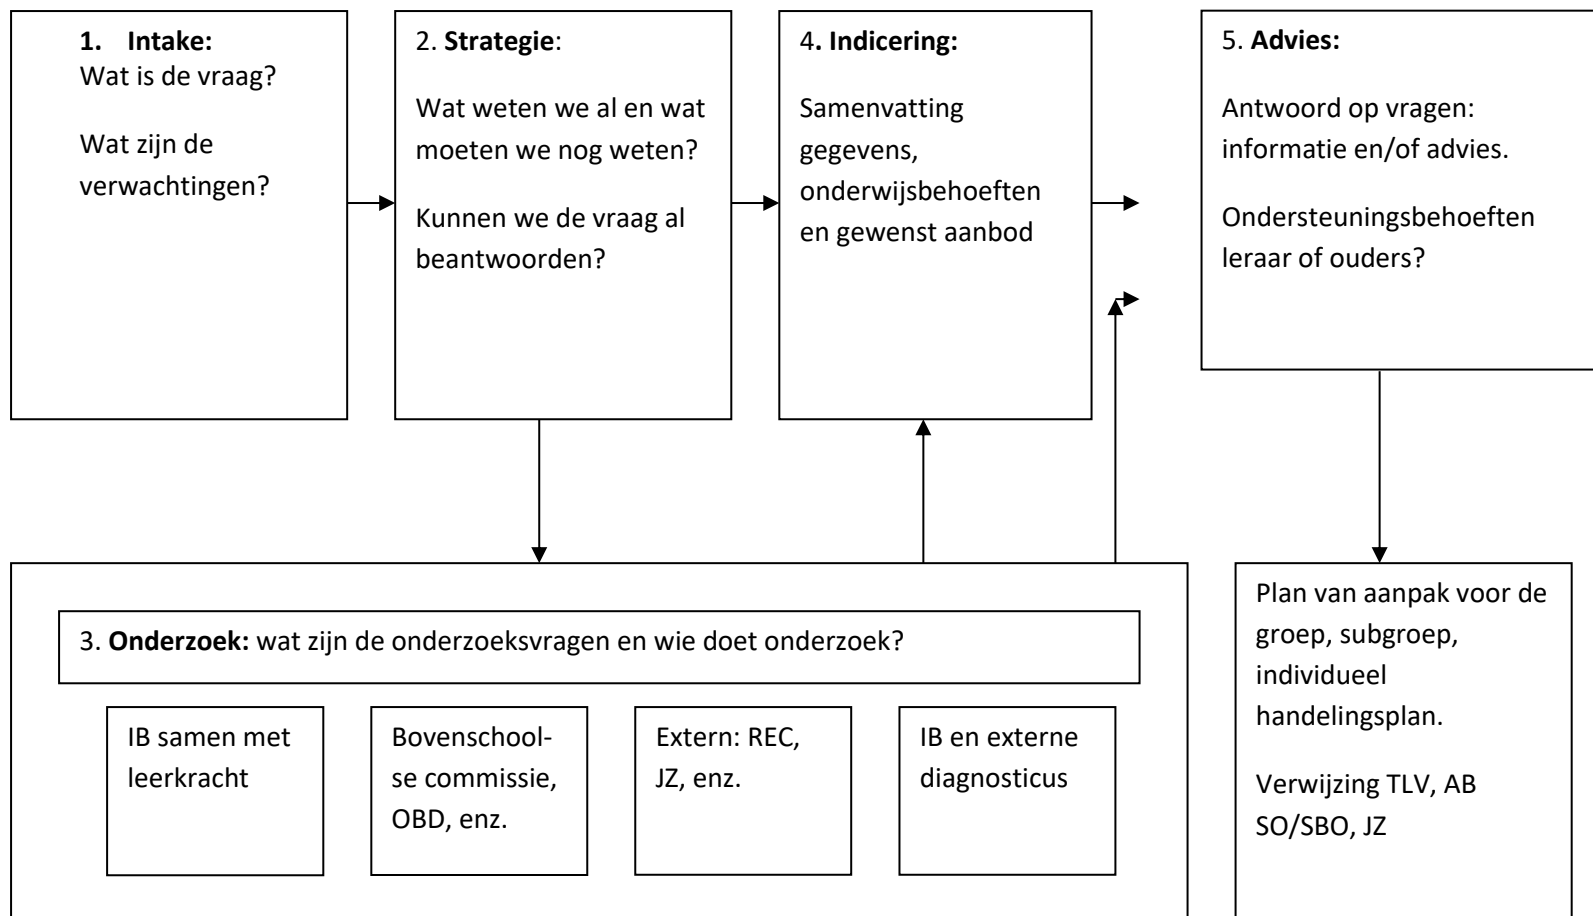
1. **Intake:**
Wat is de vraag?

Wat zijn de verwachtingen?

2. **Strategie**:

Wat weten we al en wat moeten we nog weten?

Kunnen we de vraag al beantwoorden?

4**. Indicering:**

Samenvatting gegevens, onderwijsbehoeften en gewenst aanbod

5. **Advies:**

Antwoord op vragen: informatie en/of advies.

Ondersteuningsbehoeften leraar of ouders?

3. **Onderzoek:** wat zijn de onderzoeksvragen en wie doet onderzoek?

IB samen met leerkracht

Bovenschoolse commissie, OBD, enz.

Extern: REC, JZ, enz.

IB en externe diagnosticus

Plan van aanpak voor de groep, subgroep, individueel handelingsplan.

Verwijzing TLV, AB SO/SBO, JZ